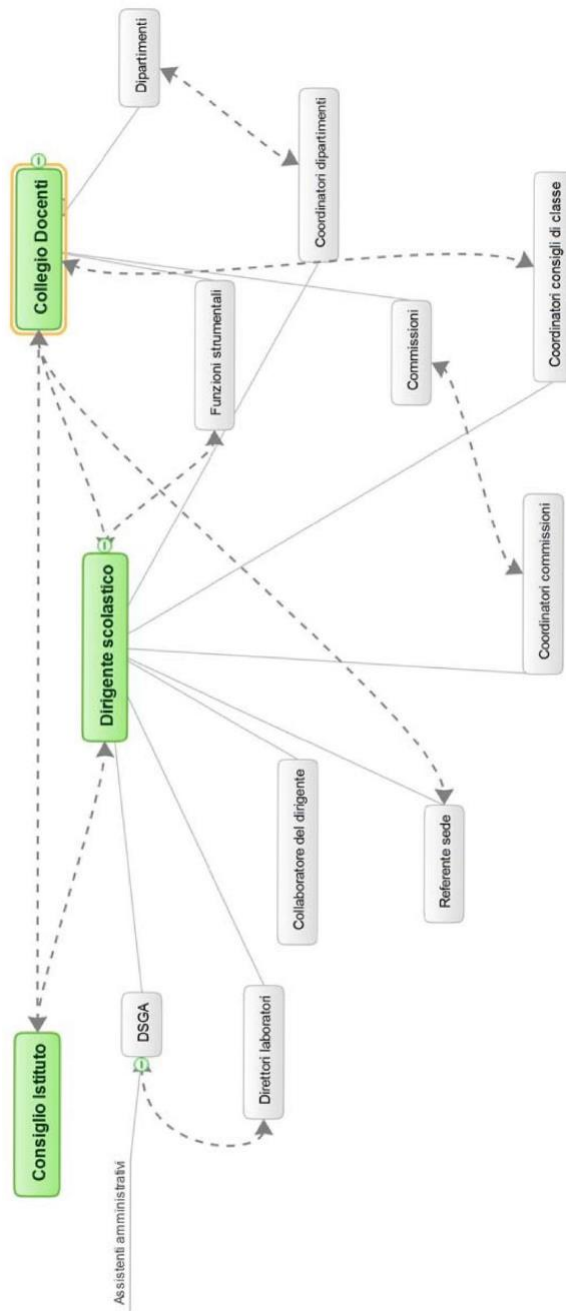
Collegio Docenti

Dipartimenti

Coordinatori dipartimenti

Coordinatori consigli di classe

Funzioni strumentali

Commissioni

Coordinatori commissioni

Dirigente scolastico

Collaboratore del dirigente

Referente sede

Consiglio Istituto

DSGA

Direttori laboratori

Assistenti amministrativi